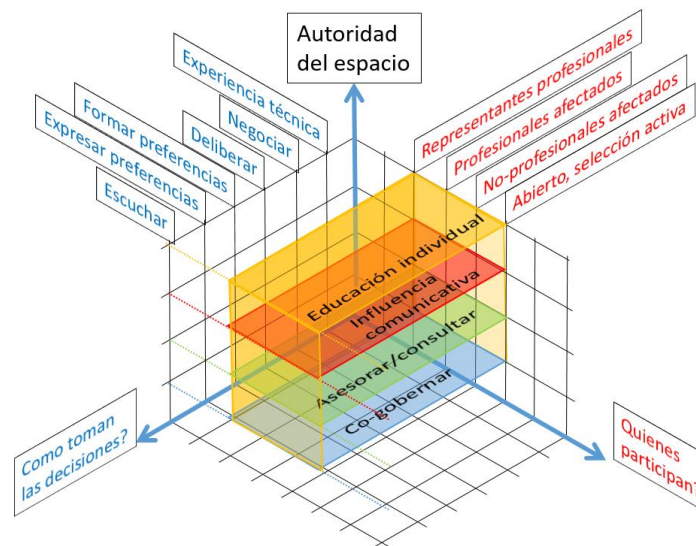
Autoridad del espacio

Experiencia técnica
Negociar
Deliberar
Formar preferencias
Expresar preferencias
Escuchar

Representantes profesionales
Profesionales afectados
No-profesionales afectados
Abierto, selección activa

Educación individual
Influencia comunicativa
Asesorar/consultar
Co-gobernar

Como toman las decisiones?

Quienes participan?